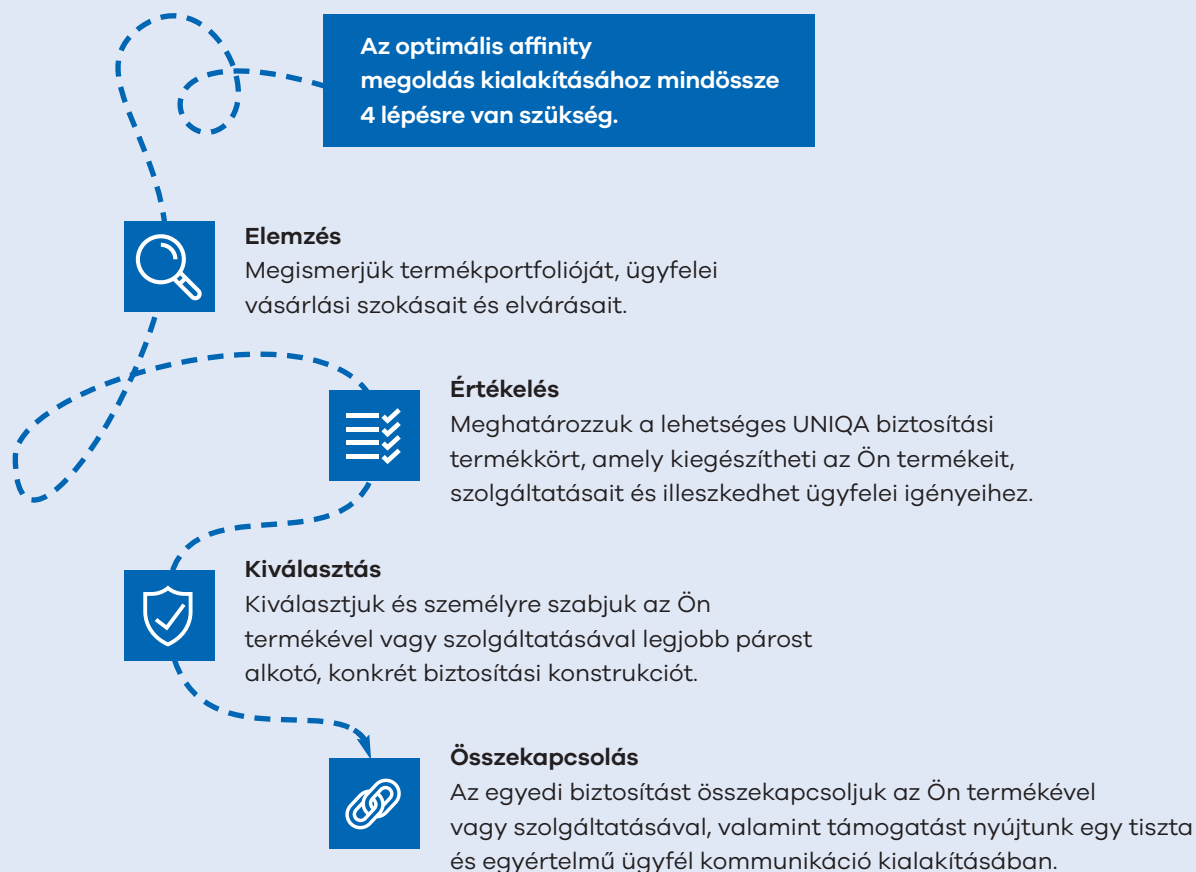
Az optimális affinity megoldás kialakításához mindössze 4 lépésre van szükség.

Elemzés
Megismerjük termékportfolióját, ügyfelei vásárlási szokásait és elvárásait.

Értékelés
Meghatározzuk a lehetséges UNIQA biztosítási termékkört, amely kiegészítheti az Ön termékeit, szolgáltatásait és illeszkedhet ügyfelei igényeihez.

Kiválasztás
Kiválasztjuk és személyre szabjuk az Ön termékével vagy szolgáltatásával legjobb párost alkotó, konkrét biztosítási konstrukciót.

Összekapcsolás
Az egyedi biztosítást összekapcsoljuk az Ön termékével vagy szolgáltatásával, valamint támogatást nyújtunk egy tiszta és egyértelmű ügyfél kommunikáció kialakításában.